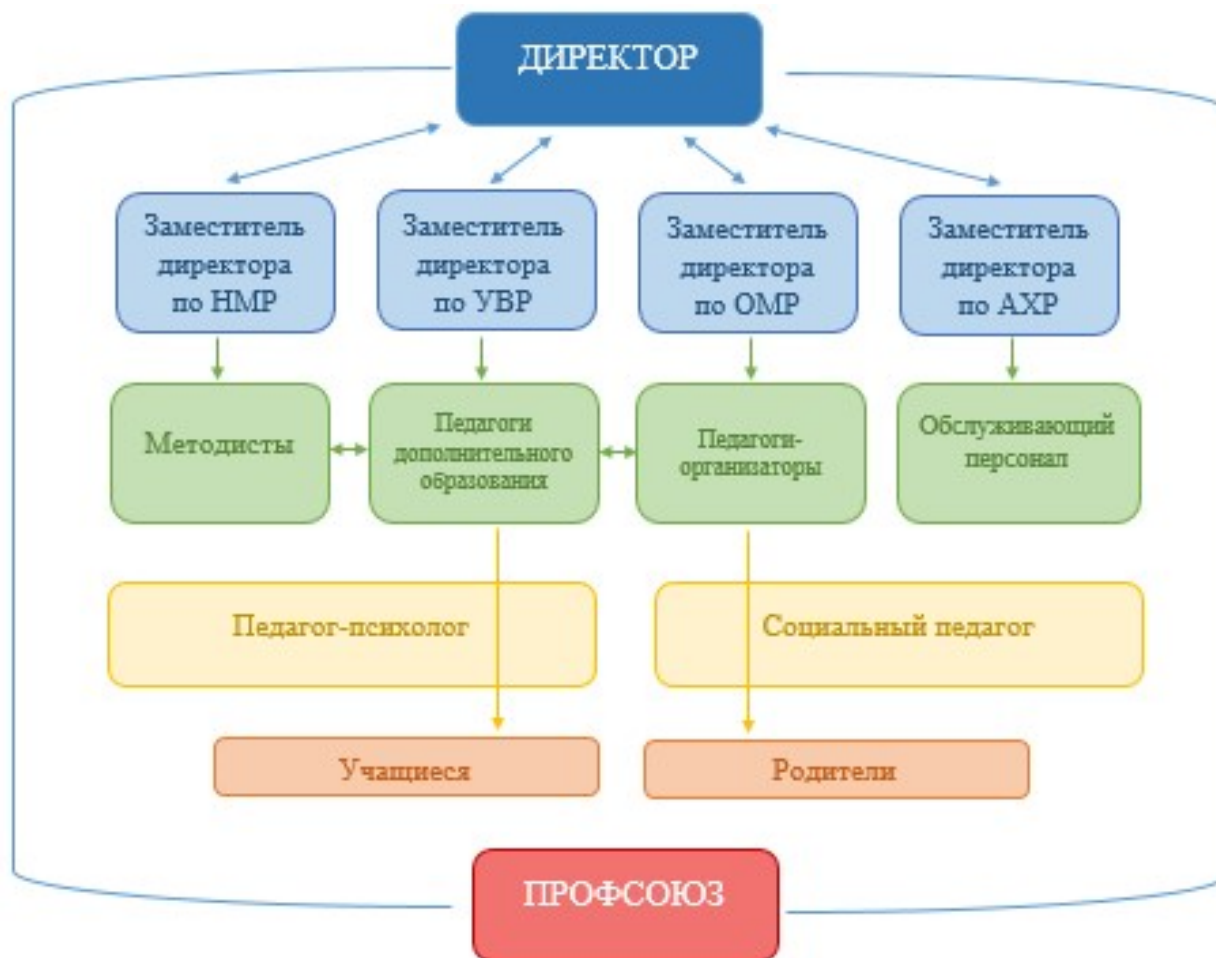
ДИРЕКТОР

Заместитель директора по НМР

Заместитель директора по УВР

Заместитель директора по ОМР

Заместитель директора по АХР

Методисты

Педагоги дополнительного образования

Педагоги-организаторы

Обслуживающий персонал

Педагог-психолог

Социальный педагог

Учащиеся

Родители

ПРОФСОЮЗ